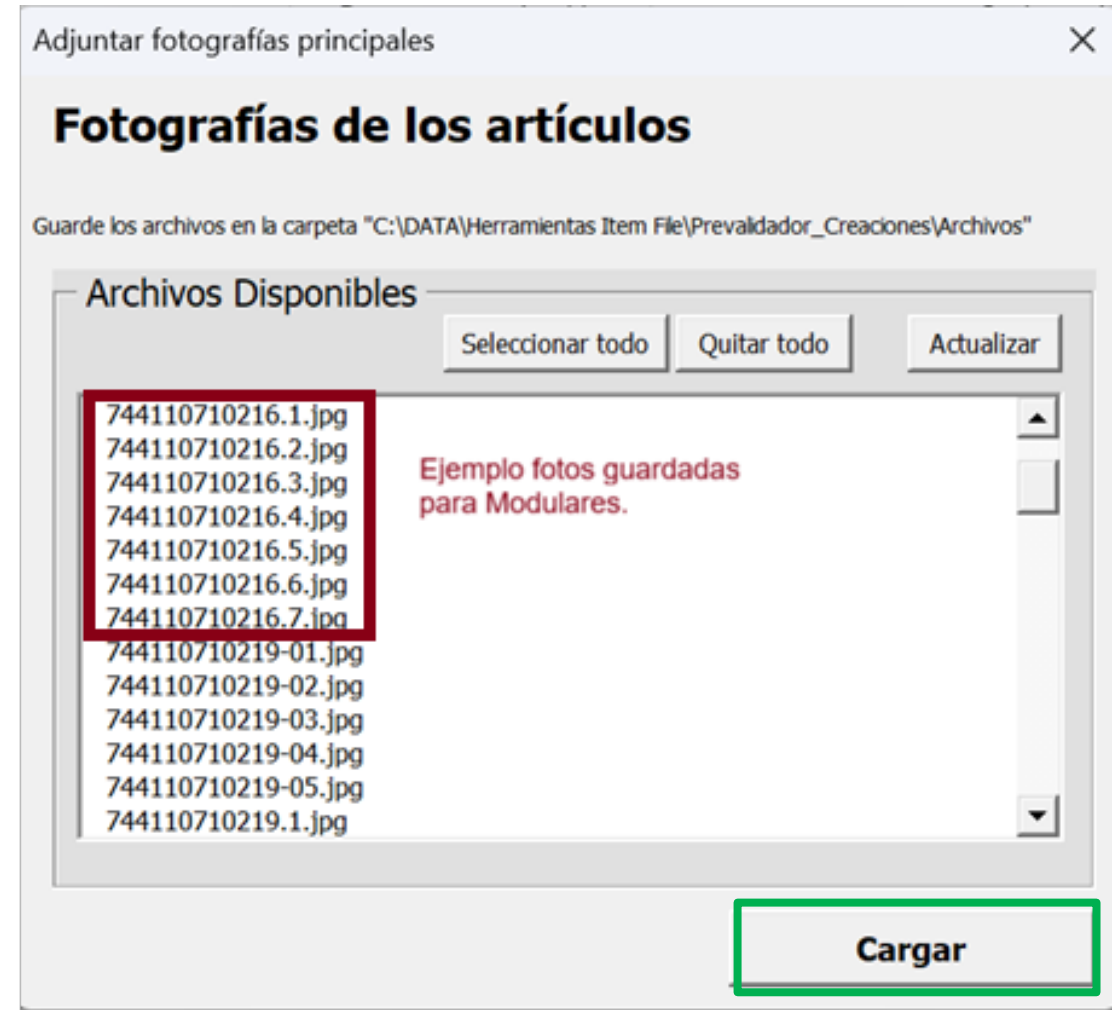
Adjuntar fotografías principales

×

Fotografías de los artículos

Guarde los archivos en la carpeta "C:\DATA\Herramientas Item File\Prevalidador_Creaciones\Archivos"

Archivos Disponibles

Seleccionar todo

Quitar todo

Actualizar

744110710216.1.jpg
744110710216.2.jpg
744110710216.3.jpg
744110710216.4.jpg
744110710216.5.jpg
744110710216.6.jpg
744110710216.7.jpg
744110710219-01.jpg
744110710219-02.jpg
744110710219-03.jpg
744110710219-04.jpg
744110710219-05.jpg
744110710219.1.jpg

Ejemplo fotos guardadas para Modulares.

Cargar